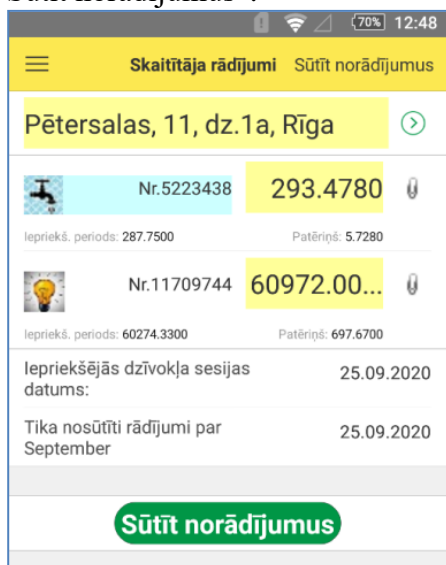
Sūtīt norādījumus".

70% 12:48

Skaitītāja rādījumi Sūtīt norādījumus

Pētersalas, 11, dz.1a, Rīga

Nr.5223438 293.4780

Iepriekš. periods: 287.7500 Patēriņš: 5.7280

Nr.11709744 60972.00...

Iepriekš. periods: 60274.3300 Patēriņš: 697.6700

Iepriekšējās dzīvokļa sesijas datums: 25.09.2020

Tika nosūtīti rādījumi par September 25.09.2020

Sūtīt norādījumus